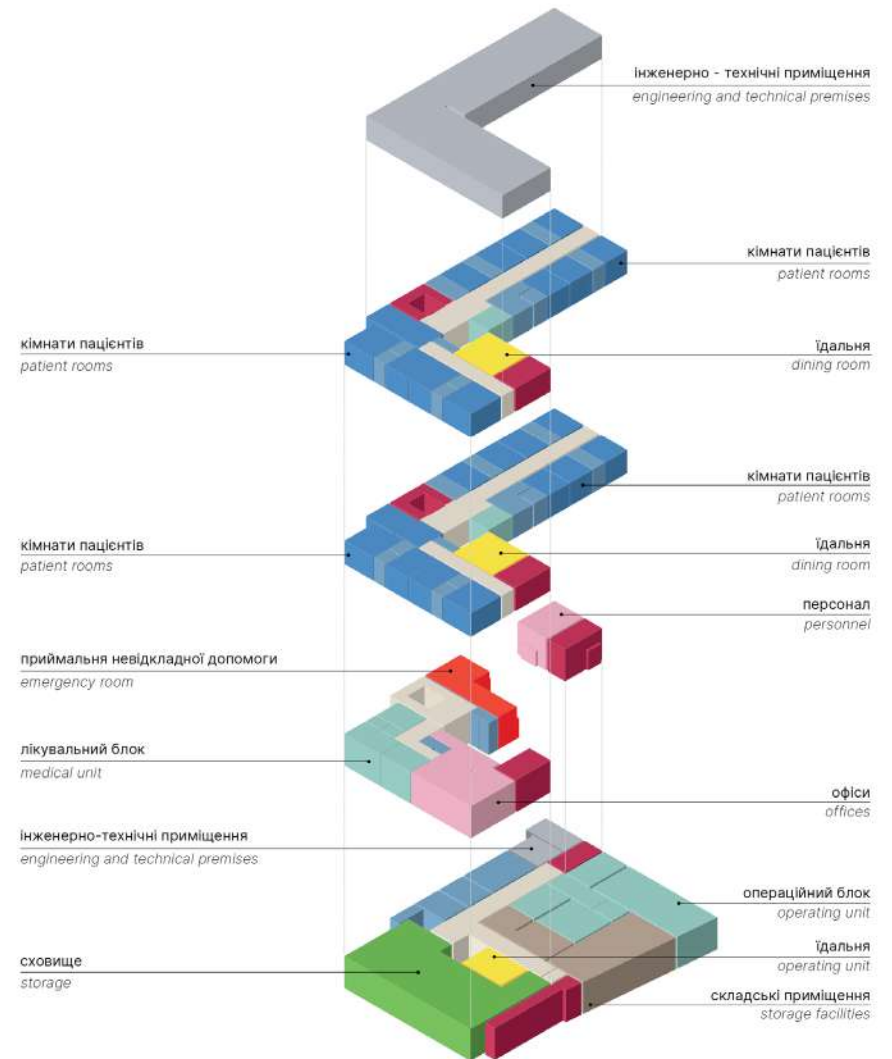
інженерно - технічні приміщення
engineering and technical premises

кімнати пацієнтів
patient rooms

кімнати пацієнтів
patient rooms

їдальня
dining room

кімнати пацієнтів
patient rooms

кімнати пацієнтів
patient rooms

їдальня
dining room

персонал
personnel

приймальня невідкладної допомоги
emergency room

лікувальний блок
medical unit

офіси
offices

інженерно-технічні приміщення
engineering and technical premises

операційний блок
operating unit

їдальня
operating unit

сховище
storage

складські приміщення
storage facilities